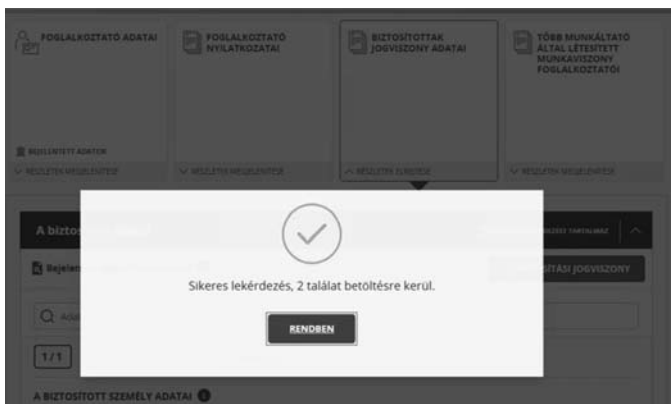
FOGLALKOZTATÓ ADATAI

FOGLALKOZTATÓ NYILATKOZATAI

BIZTOSÍTOTTAK JOGVISZONY ADATAI

TÖBB MUNKÁLTATÓ ÁLTAL LÉTESÍTETT MUNKAVISZONY FOGLALKOZTATÓI

BEJELENTETT ADATOK

RÉSZLETEK MEGJELENÍTÉSE

RÉSZLETEK MEGJELENÍTÉSE

RÉSZLETEK ELREJTÉSE

RÉSZLETEK MEGJELENÍTÉSE

A biztos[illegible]

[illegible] TARTALMAZ

Bejelen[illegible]

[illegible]SÍTÁSI JOGVISZONY

Q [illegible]

1/1

A BIZTOSÍTOTT SZEMÉLY ADATAI

Sikeres lekérdezés, 2 találat betöltésre kerül.

RENDBEN